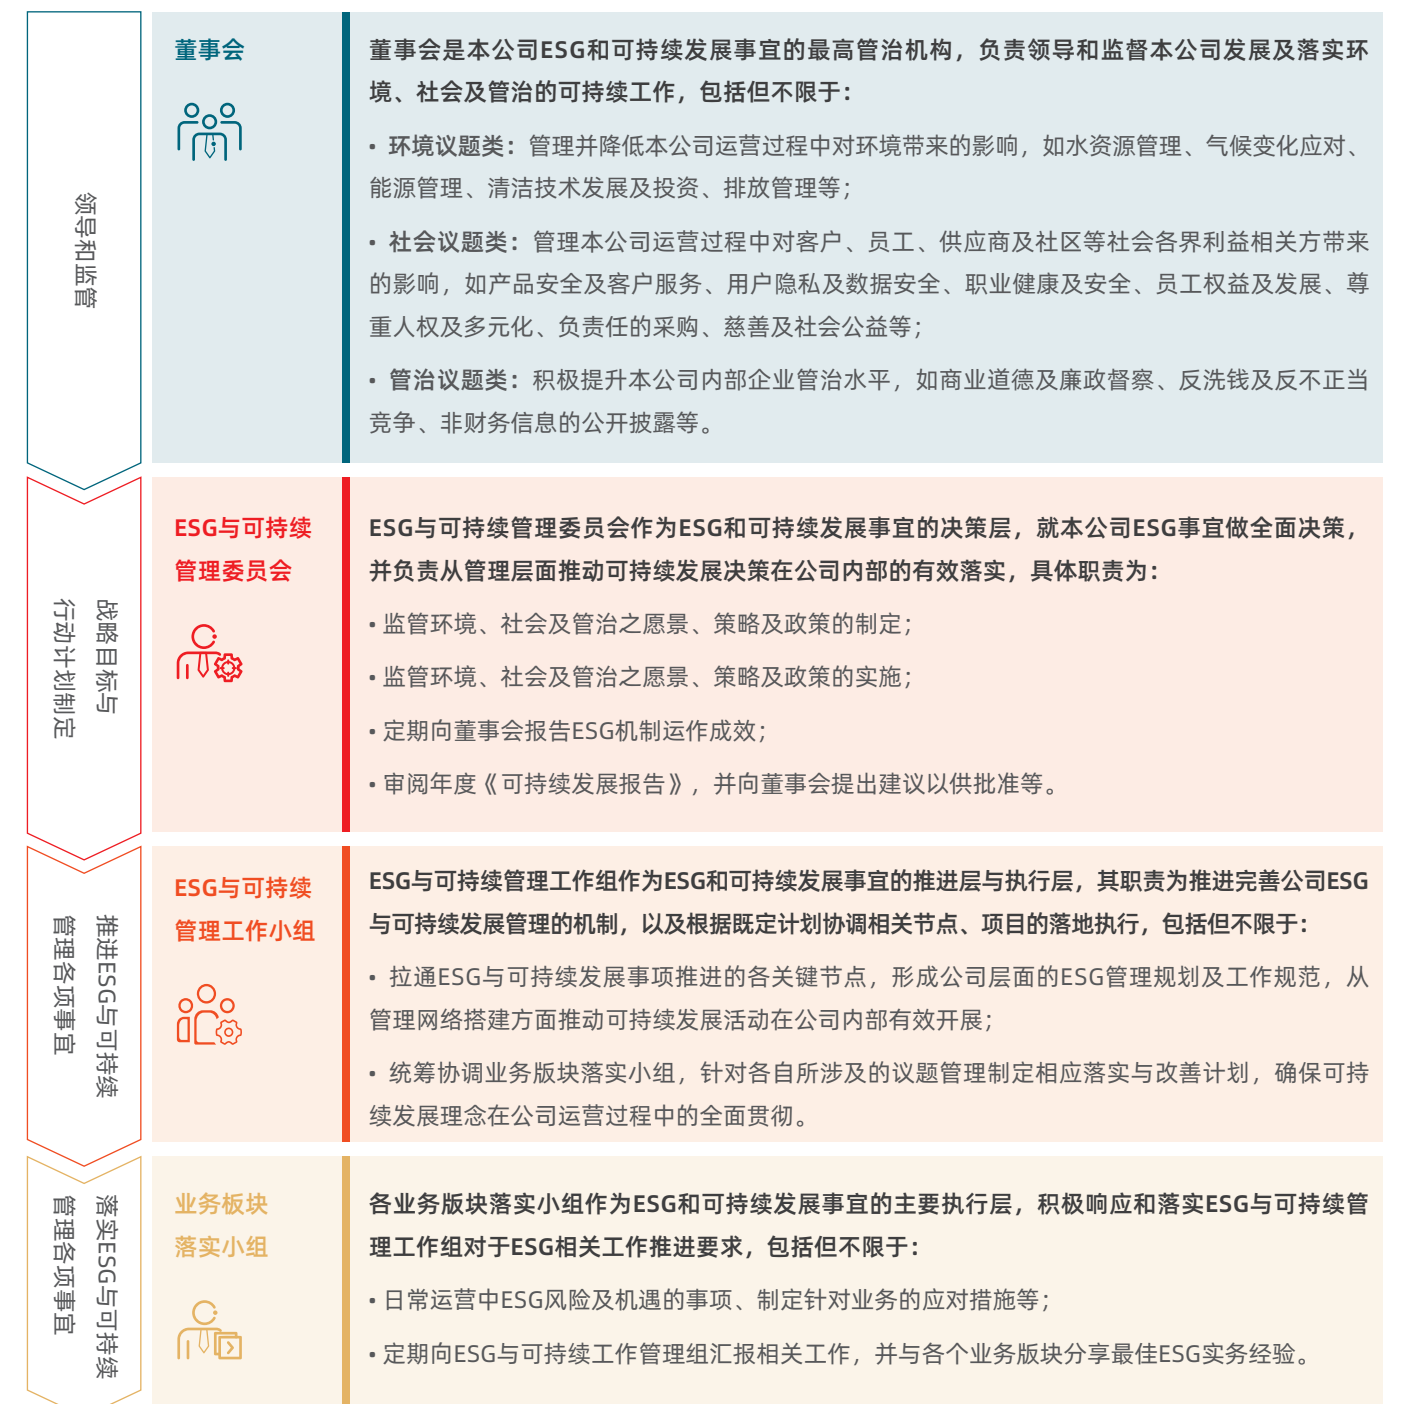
领导和监管

董事会

董事会是本公司ESG和可持续发展事宜的最高管治机构，负责领导和监督本公司发展及落实环境、社会及管治的可持续工作，包括但不限于：

• 环境议题类：管理并降低本公司运营过程中对环境带来的影响，如水资源管理、气候变化应对、能源管理、清洁技术发展及投资、排放管理等；

• 社会议题类：管理本公司运营过程中对客户、员工、供应商及社区等社会各界利益相关方带来的影响，如产品安全及客户服务、用户隐私及数据安全、职业健康及安全、员工权益及发展、尊重人权及多元化、负责任的采购、慈善及社会公益等；

• 管治议题类：积极提升本公司内部企业管治水平，如商业道德及廉政督察、反洗钱及反不正当竞争、非财务信息的公开披露等。

战略目标与行动计划制定

ESG与可持续管理委员会

ESG与可持续管理委员会作为ESG和可持续发展事宜的决策层，就本公司ESG事宜做全面决策，并负责从管理层面推动可持续发展决策在公司内部的有效落实，具体职责为：

• 监管环境、社会及管治之愿景、策略及政策的制定；

• 监管环境、社会及管治之愿景、策略及政策的实施；

• 定期向董事会报告ESG机制运作成效；

• 审阅年度《可持续发展报告》，并向董事会提出建议以供批准等。

推进ESG与可持续管理各项事宜

ESG与可持续管理工作小组

ESG与可持续管理工作组作为ESG和可持续发展事宜的推进层与执行层，其职责为推进完善公司ESG与可持续发展管理的机制，以及根据既定计划协调相关节点、项目的落地执行，包括但不限于：

• 拉通ESG与可持续发展事项推进的各关键节点，形成公司层面的ESG管理规划及工作规范，从管理网络搭建方面推动可持续发展活动在公司内部有效开展；

• 统筹协调业务版块落实小组，针对各自所涉及的议题管理制定相应落实与改善计划，确保可持续发展理念在公司运营过程中的全面贯彻。

落实ESG与可持续管理各项事宜

业务板块落实小组

各业务版块落实小组作为ESG和可持续发展事宜的主要执行层，积极响应和落实ESG与可持续管理工作组对于ESG相关工作推进要求，包括但不限于：

• 日常运营中ESG风险及机遇的事项、制定针对业务的应对措施等；

• 定期向ESG与可持续工作管理组汇报相关工作，并与各个业务版块分享最佳ESG实务经验。